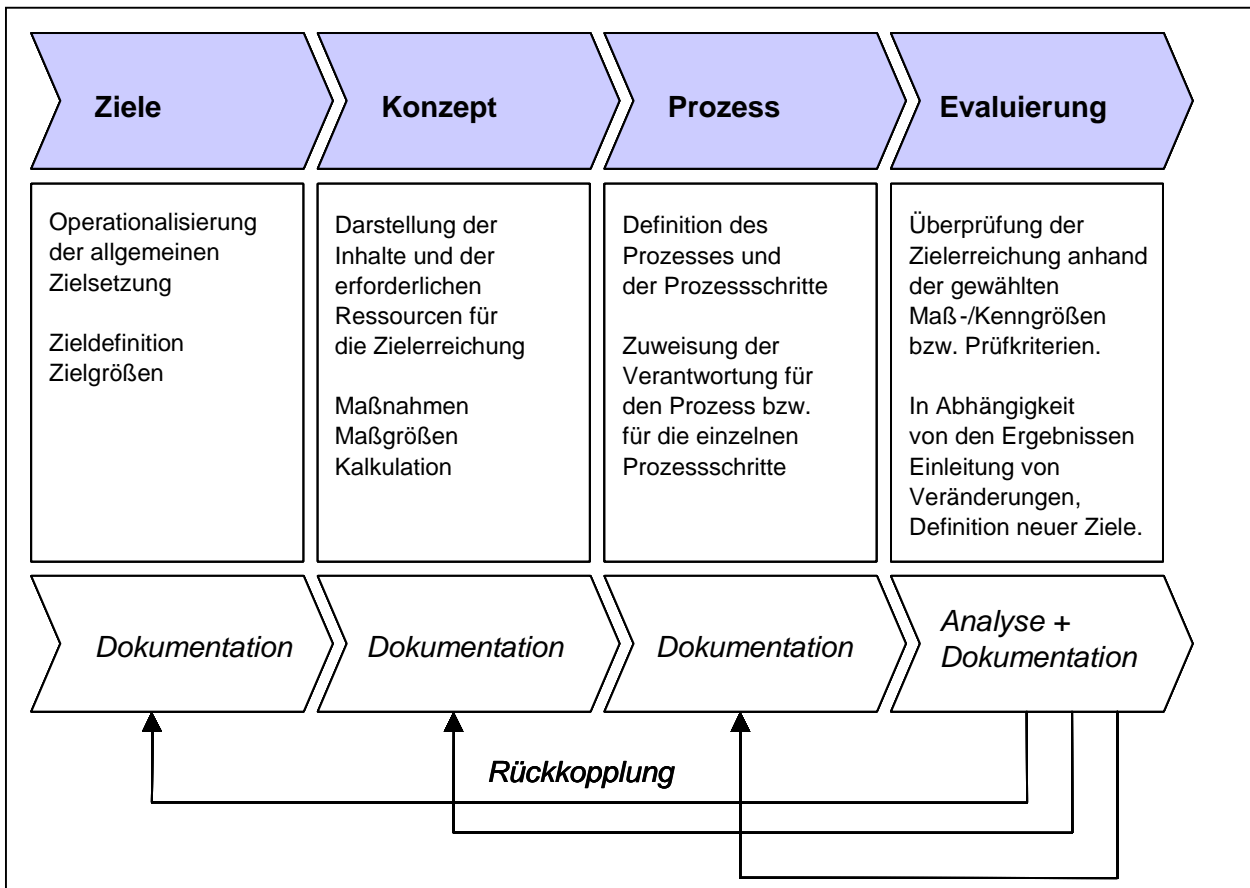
Ziele

Konzept

Prozess

Evaluierung

Operationalisierung der allgemeinen Zielsetzung

Zieldefinition
Zielgrößen

Darstellung der Inhalte und der erforderlichen Ressourcen für die Zielerreichung

Maßnahmen
Maßgrößen
Kalkulation

Definition des Prozesses und der Prozessschritte

Zuweisung der Verantwortung für den Prozess bzw. für die einzelnen Prozessschritte

Überprüfung der Zielerreichung anhand der gewählten Maß-/Kenngrößen bzw. Prüfkriterien.

In Abhängigkeit von den Ergebnissen Einleitung von Veränderungen, Definition neuer Ziele.

Dokumentation

Dokumentation

Dokumentation

Analyse + Dokumentation

Rückkopplung